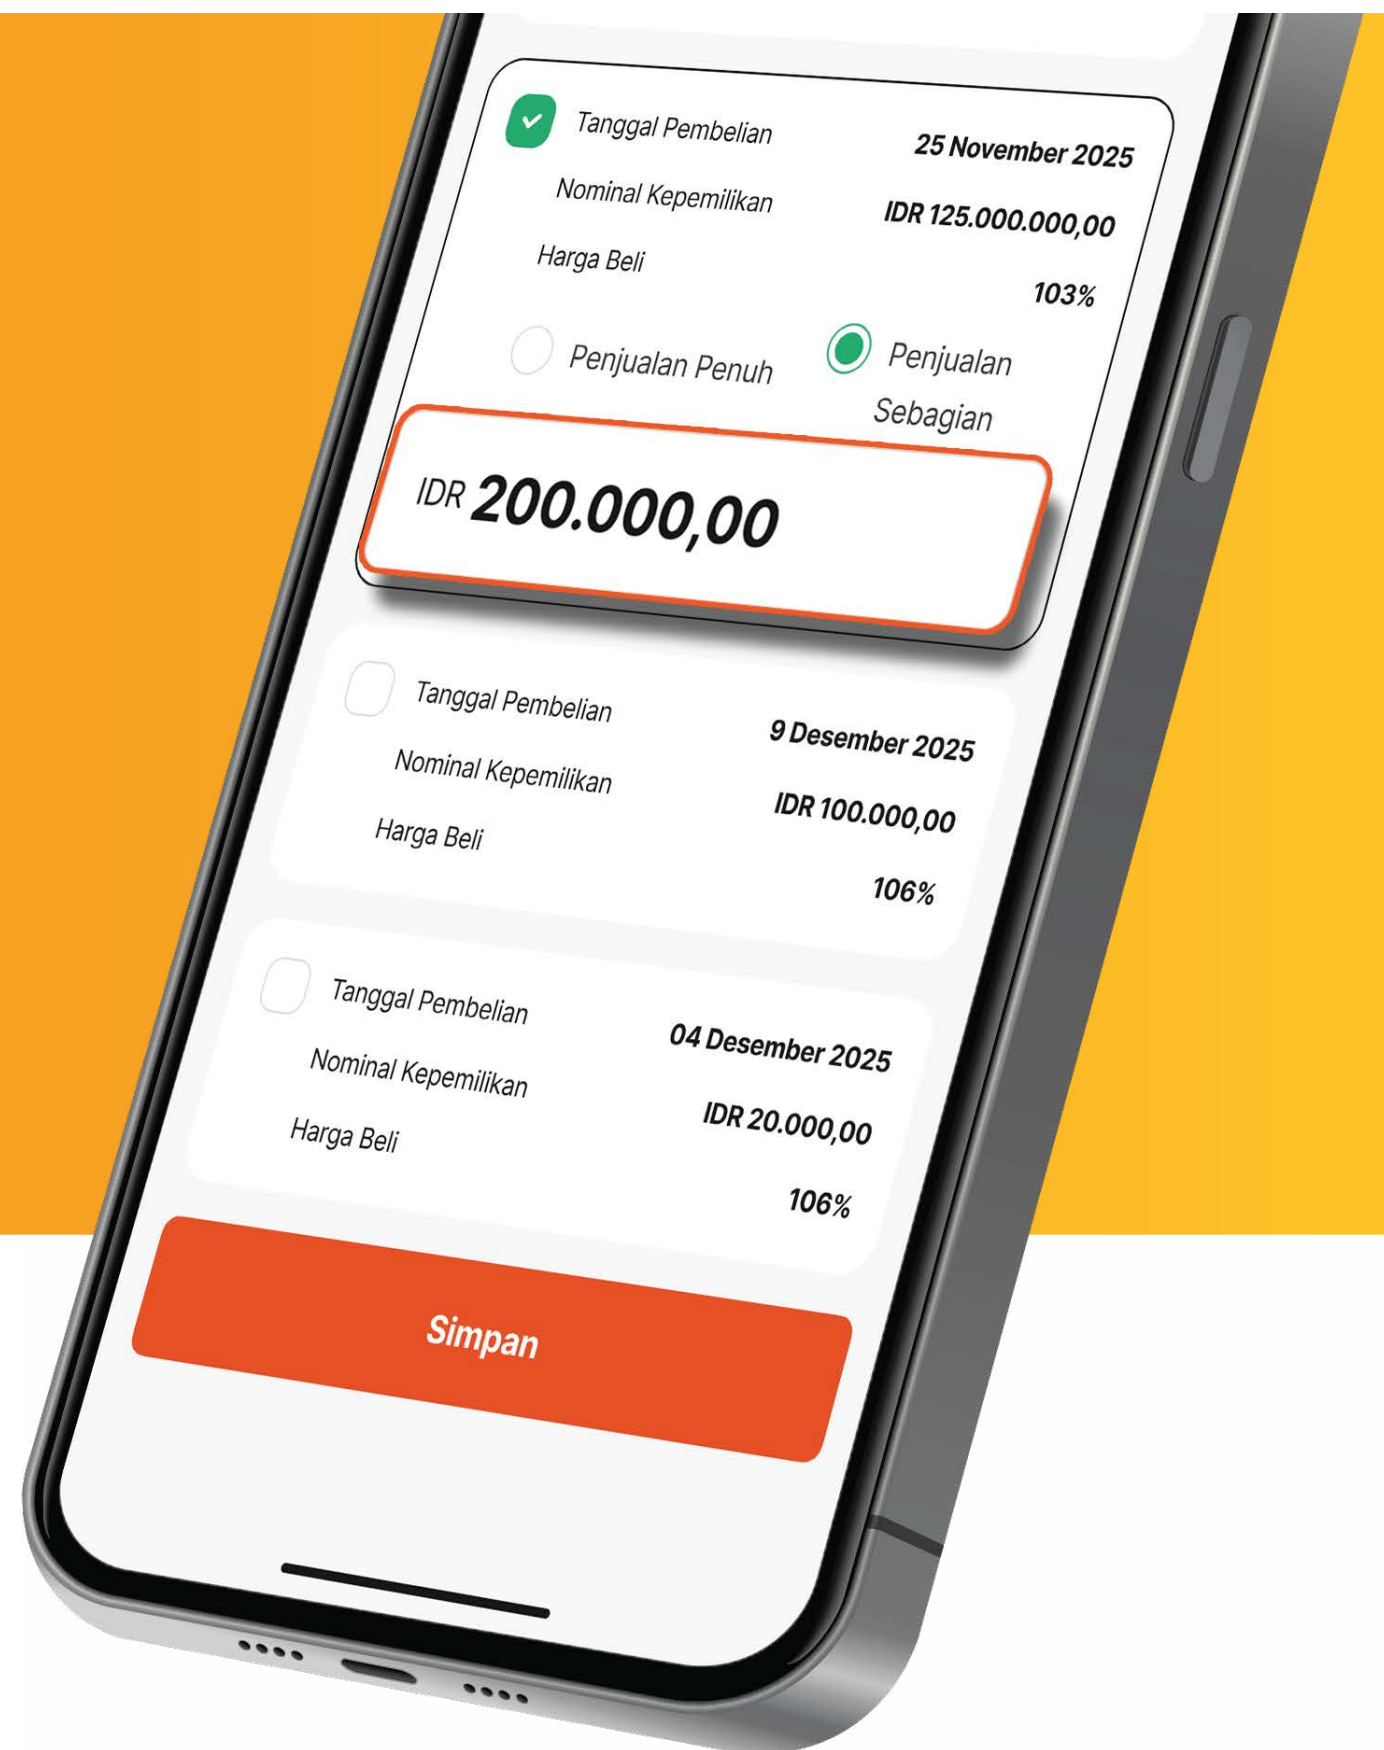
Tanggal Pembelian
25 November 2025

Nominal Kepemilikan
IDR 125.000.000,00

Harga Beli
103%

Penjualan Penuh

Penjualan Sebagian

IDR 200.000,00

Tanggal Pembelian
9 Desember 2025

Nominal Kepemilikan
IDR 100.000,00

Harga Beli
106%

Tanggal Pembelian
04 Desember 2025

Nominal Kepemilikan
IDR 20.000,00

Harga Beli
106%

Simpan